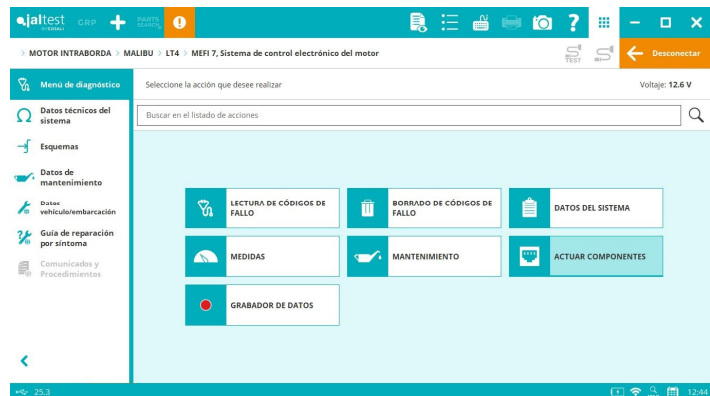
jaltest by COJALI GRP PARTS SEARCH

> MOTOR INTRABORDA > MALIBU > LT4 > MEFI 7, Sistema de control electrónico del motor

TEST

Desconectar

Menú de diagnóstico

Datos técnicos del sistema

Esquemas

Datos de mantenimiento

Datos vehículo/embarcación

Guía de reparación por síntoma

Comunicados y Procedimientos

Seleccione la acción que desee realizar

Voltaje: 12.6 V

Buscar en el listado de acciones

LECTURA DE CÓDIGOS DE FALLO

BORRADO DE CÓDIGOS DE FALLO

DATOS DEL SISTEMA

MEDIDAS

MANTENIMIENTO

ACTUAR COMPONENTES

GRABADOR DE DATOS

25.3

12:44